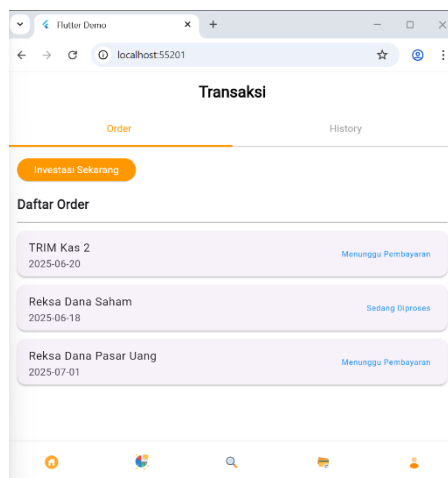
Flutter Demo

localhost:55201

Transaksi

Order

History

Investasi Sekarang

Daftar Order

TRIM Kas 2
2025-06-20
Menunggu Pembayaran

Reksa Dana Saham
2025-06-18
Sedang Diproses

Reksa Dana Pasar Uang
2025-07-01
Menunggu Pembayaran